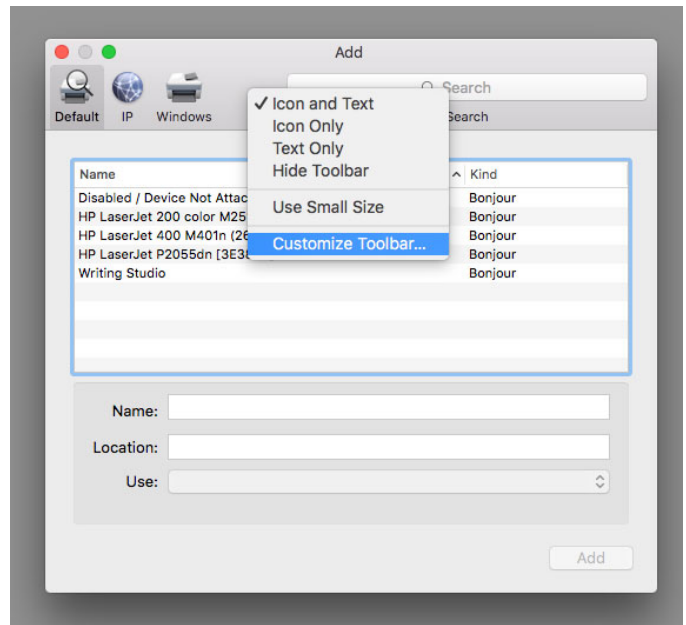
Add

Default IP Windows

Search

Search

✓ Icon and Text
Icon Only
Text Only
Hide Toolbar
Use Small Size
Customize Toolbar...

| Name | Kind |
|---|---|
| Disabled / Device Not Attac | Bonjour |
| HP LaserJet 200 color M25 | Bonjour |
| HP LaserJet 400 M401n (26 | Bonjour |
| HP LaserJet P2055dn [3E3 | Bonjour |
| Writing Studio | Bonjour |

Name:

Location:

Use:

Add